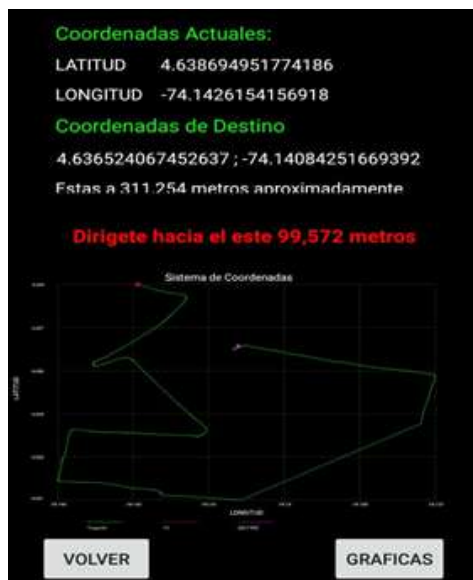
Coordenadas Actuales:

LATITUD 4.638694951774186

LONGITUD -74.1426154156918

Coordenadas de Destino

4.636524067452637 ; -74.14084251669392

Estas a 311.254 metros aproximadamente

Dirigete hacia el este 99,572 metros

Sistema de Coordenadas

LATITUD

LONGITUD

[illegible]

VOLVER

GRAFICAS